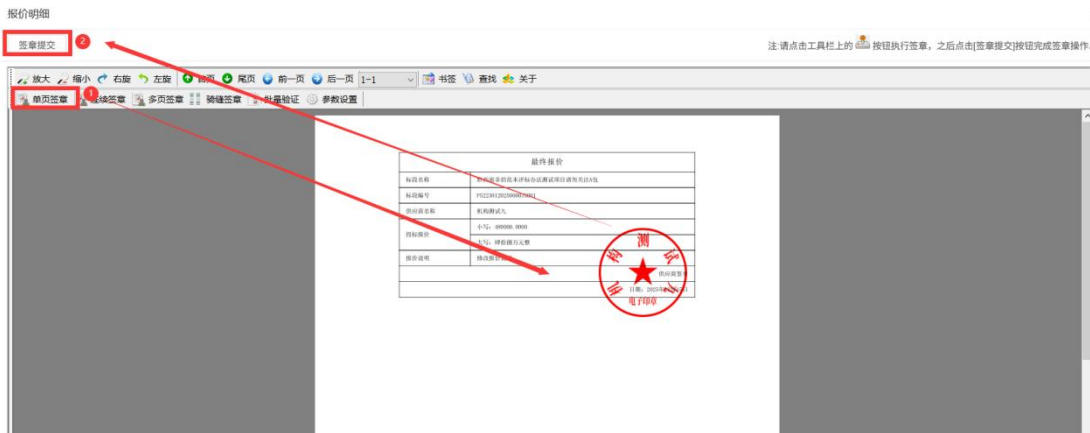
报价明细

签章提交 2

注:请点击工具栏上的 按钮执行签章，之后点击[签章提交]按钮完成签章操作

放大 缩小 右旋 左旋 首页 尾页 前一页 后一页 1-1 书签 查找 关于

单页签章 1 连续签章 多页签章 骑缝签章 批量验证 参数设置

最终报价

| 标段名称 | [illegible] |
|---|---|
| 标段编号 | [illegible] |
| 供应商名称 | 机构测试九 |
| 投标报价 | 小写：490000.0000 |
| | 大写：肆拾玖万元整 |
| 报价说明 | 修改报价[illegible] |
| | 供应商签章 |
| | 日期：2025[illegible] |

机构测试 电子印章